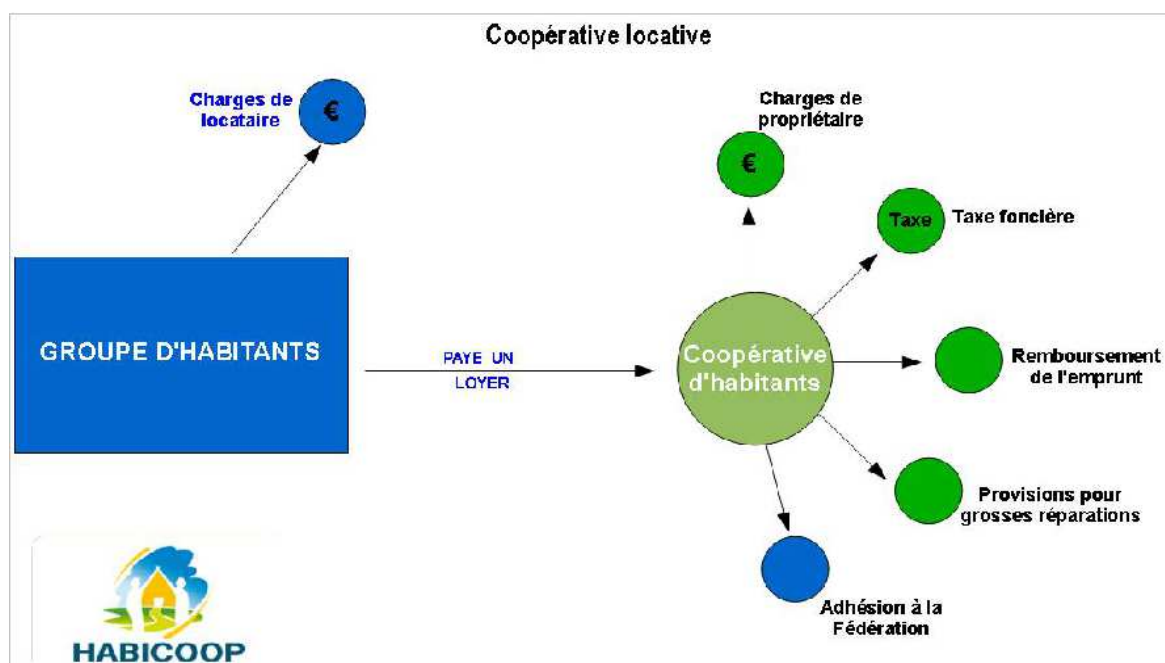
Coopérative locative

Charges de locataire

€

Charges de propriétaire

€

Taxe

Taxe foncière

GROUPE D'HABITANTS

PAYE UN LOYER

Coopérative d'habitants

Remboursement de l'emprunt

Provisions pour grosses réparations

Adhésion à la Fédération

HABICOOP